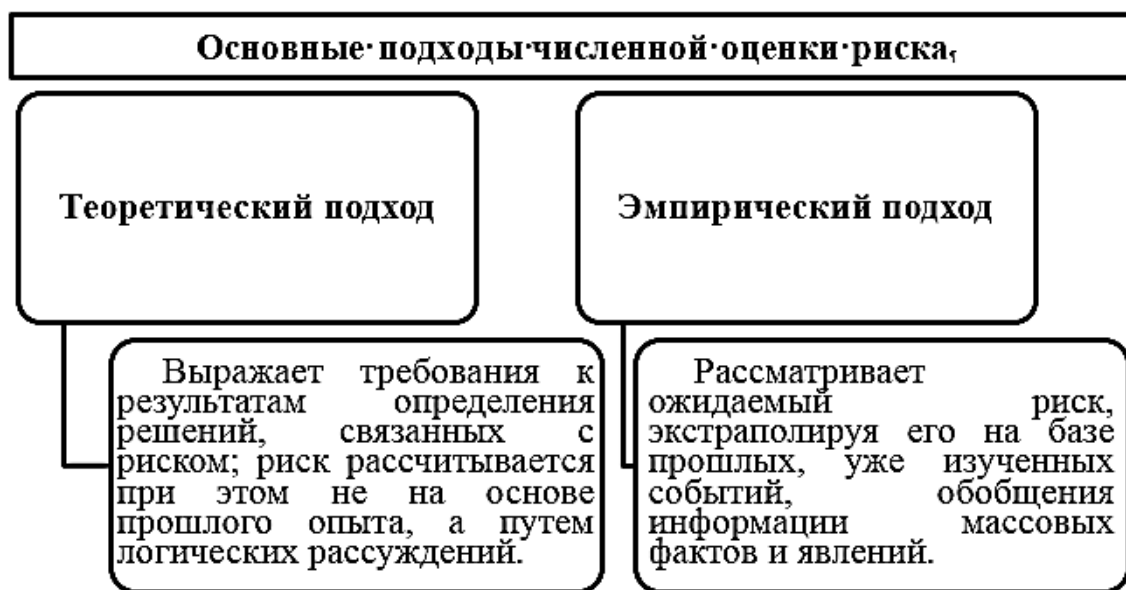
Основные·подходы·численной·оценки·риска¶

Теоретический подход

Эмпирический подход

Выражает требования к результатам определения решений, связанных с риском; риск рассчитывается при этом не на основе прошлого опыта, а путем логических рассуждений.

Рассматривает ожидаемый риск, экстраполируя его на базе прошлых, уже изученных событий, обобщения информации массовых фактов и явлений.